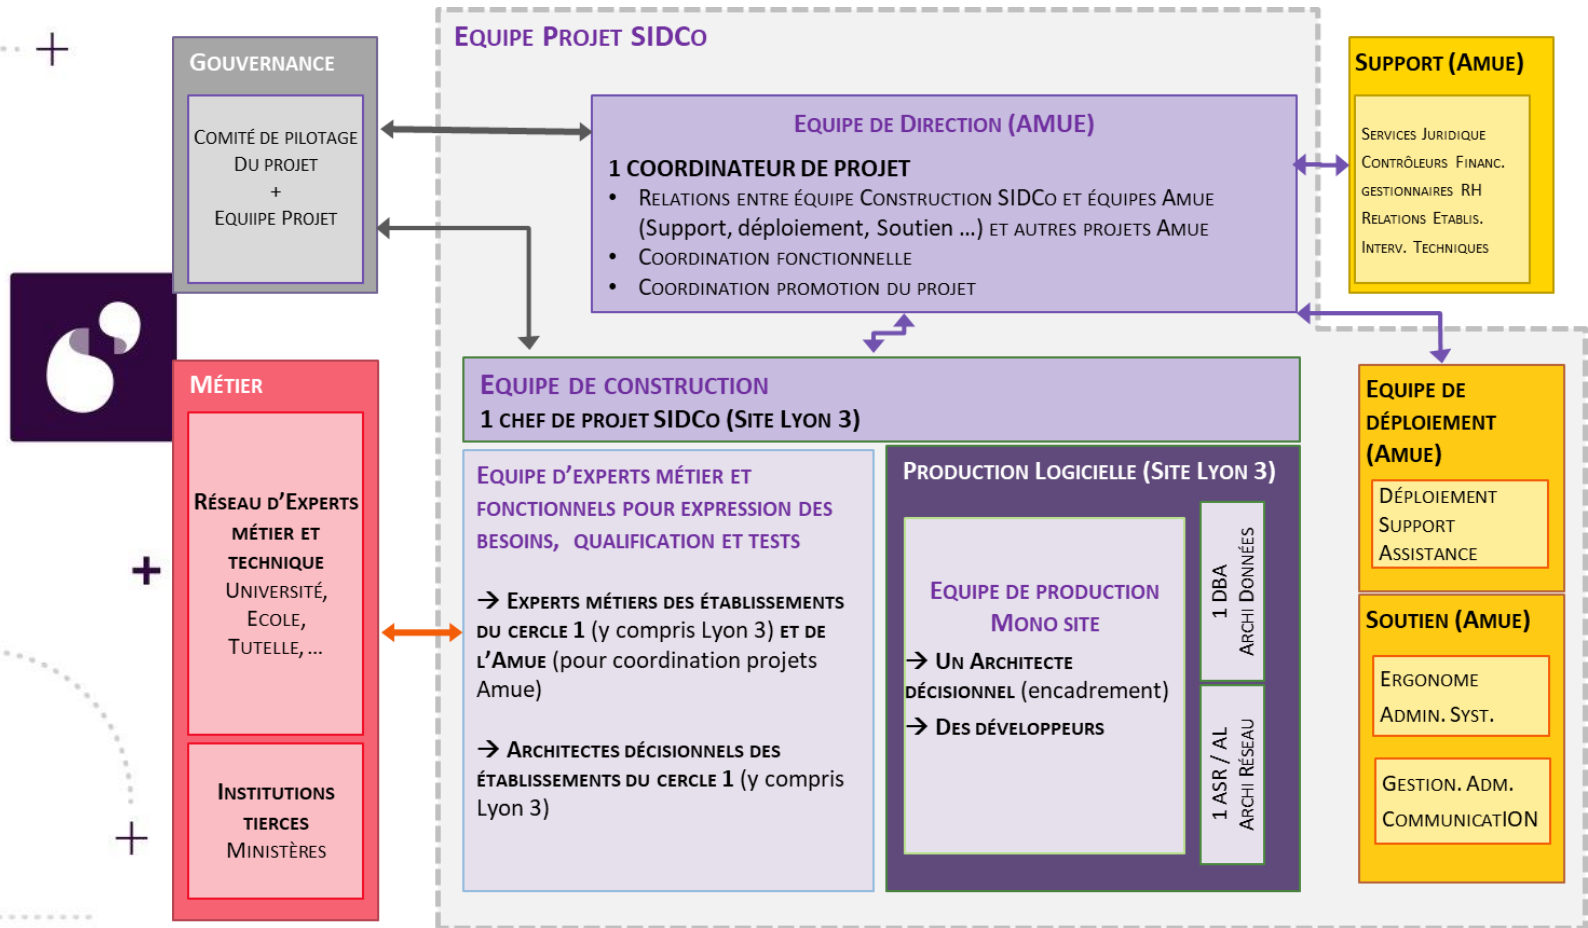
GOUVERNANCE

COMITÉ DE PILOTAGE DU PROJET + EQUIIPE PROJET

EQUIPE PROJET SIDCO

EQUIPE DE DIRECTION (AMUE)

1 COORDINATEUR DE PROJET
• RELATIONS ENTRE ÉQUIPE CONSTRUCTION SIDCO ET ÉQUIPES AMUE (Support, déploiement, Soutien ...) ET AUTRES PROJETS AMUE
• COORDINATION FONCTIONNELLE
• COORDINATION PROMOTION DU PROJET

SUPPORT (AMUE)

SERVICES JURIDIQUE
CONTRÔLEURS FINANC.
GESTIONNAIRES RH
RELATIONS ETABLIS.
INTERV. TECHNIQUES

MÉTIER

RÉSEAU D'EXPERTS MÉTIER ET TECHNIQUE
UNIVERSITÉ, ECOLE, TUTELLE, ...

INSTITUTIONS TIERCES
MINISTÈRES

EQUIPE DE CONSTRUCTION
1 CHEF DE PROJET SIDCO (SITE LYON 3)

EQUIPE D'EXPERTS MÉTIER ET FONCTIONNELS POUR EXPRESSION DES BESOINS, QUALIFICATION ET TESTS

→ EXPERTS MÉTIERS DES ÉTABLISSEMENTS DU CERCLE 1 (y compris Lyon 3) ET DE L'AMUE (pour coordination projets Amue)

→ ARCHITECTES DÉCISIONNELS DES ÉTABLISSEMENTS DU CERCLE 1 (y compris Lyon 3)

PRODUCTION LOGICIELLE (SITE LYON 3)

EQUIPE DE PRODUCTION MONO SITE
→ UN ARCHITECTE DÉCISIONNEL (encadrement)
→ DES DÉVELOPPEURS

1 DBA
ARCHI DONNÉES

1 ASR / AL
ARCHI RÉSEAU

EQUIPE DE DÉPLOIEMENT (AMUE)

DÉPLOIEMENT
SUPPORT
ASSISTANCE

SOUTIEN (AMUE)

ERGONOME
ADMIN. SYST.

GESTION. ADM.
COMMUNICATION